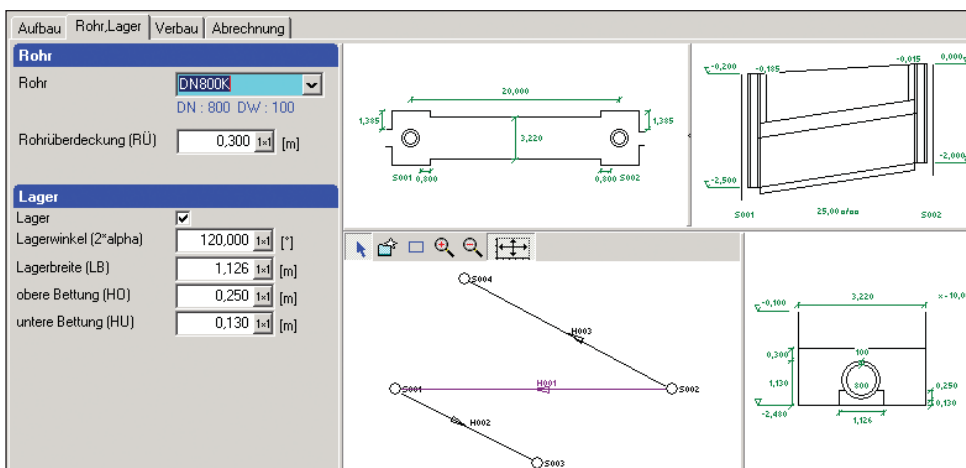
Aufbau | Rohr,Lager | Verbau | Abrechnung

Rohr

Rohr DN800K

DN : 800 DW : 100

Rohrüberdeckung (RÜ) 0,300 1x1 [m]

Lager

Lager ☑

Lagerwinkel (2*alpha) 120,000 1x1 [°]

Lagerbreite (LB) 1,126 1x1 [m]

obere Bettung (HO) 0,250 1x1 [m]

untere Bettung (HU) 0,130 1x1 [m]

20,000
1,385
3,220
1,385
S001 0,800
0,800 S002

-0,200 -0,185 -0,015 0,000
-2,500 -2,000
S001 25,00 m/oo S002

S004
H003
S001 H001 S002
H002
S003

-0,100 3,220 -10,0
0,300 100
1,130 800 0,250
-2,480 0,130
1,126